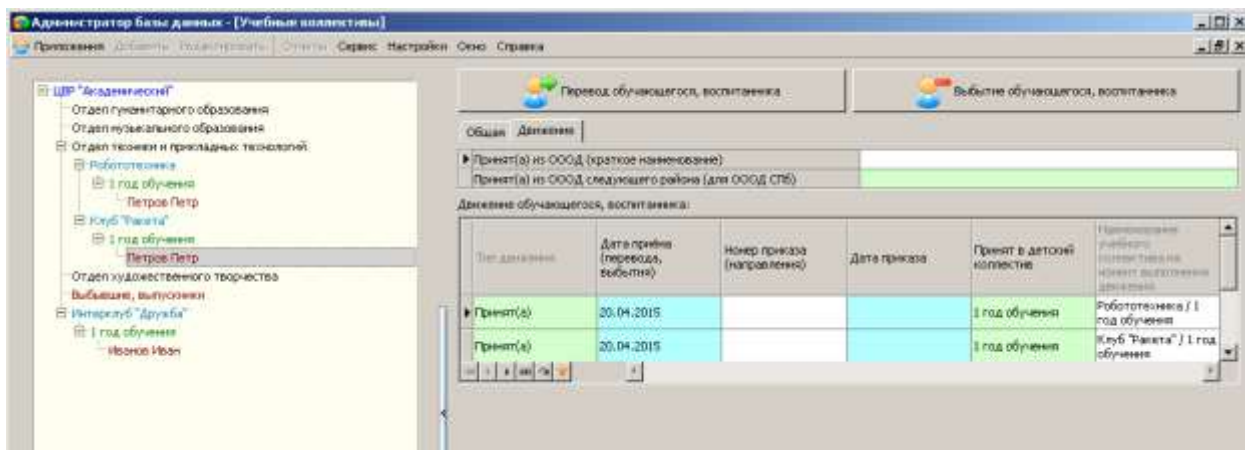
Администратор базы данных - [Учебные коллективы]

Приложения Добавить Редактировать Отчеты Сервис Настройки Окно Справка

ЦВР "Академический"
Отдел гуманитарного образования
Отдел музыкального образования
Отдел техники и прикладных технологий
Робототехника
1 год обучения
Петров Петр
Клуб "Ракета"
1 год обучения
Петров Петр
Отдел художественного творчества
Выбывшие, выпускники
Интерклуб "Дружба"
1 год обучения
Иванов Иван

Перевод обучающегося, воспитанника

Выбытие обучающегося, воспитанника

Общая Движение

Принят(а) из ОООД (краткое наименование)
Принят(а) из ОООД следующего района (для ОООД СПб)

Движение обучающегося, воспитанника:

| Тип движения | Дата приёма (перевода, выбытия) | Номер приказа (направления) | Дата приказа | Принят в детский коллектив | Наименование учебного коллектива на момент выполнения движения |
|---|---|---|---|---|---|
| Принят(а) | 20.04.2015 | | | 1 год обучения | Робототехника / 1 год обучения |
| Принят(а) | 20.04.2015 | | | 1 год обучения | Клуб "Ракета" / 1 год обучения |